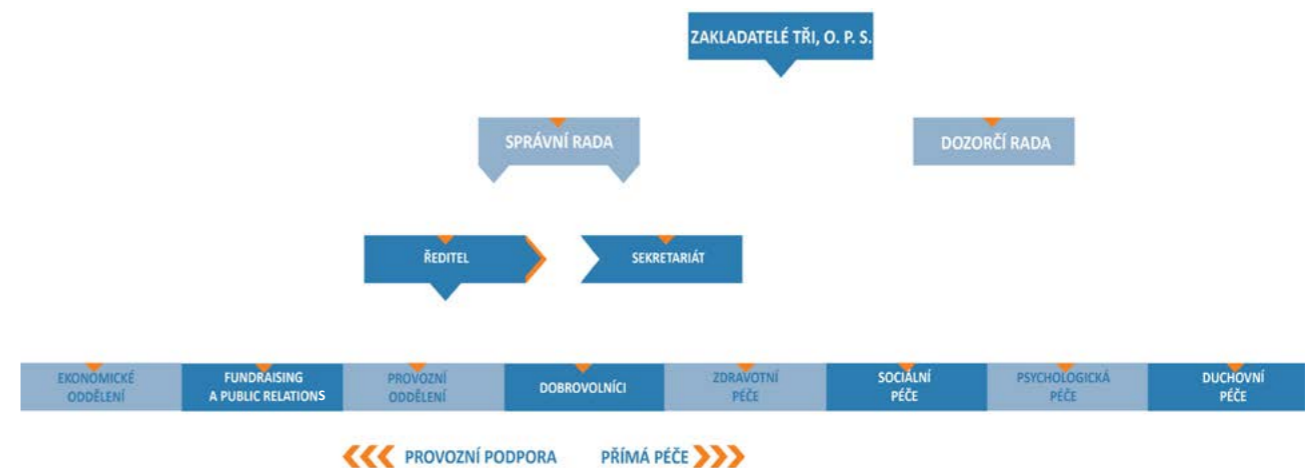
ZAKLADATELÉ TŘI, O. P. S.

SPRÁVNÍ RADA

DOZORČÍ RADA

ŘEDITEL

SEKRETARIÁT

EKONOMICKÉ ODDĚLENÍ

FUNDRAISING A PUBLIC RELATIONS

PROVOZNÍ ODDĚLENÍ

DOBROVOLNÍCI

ZDRAVOTNÍ PÉČE

SOCIÁLNÍ PÉČE

PSYCHOLOGICKÁ PÉČE

DUCHOVNÍ PÉČE

PROVOZNÍ PODPORA

PŘÍMÁ PÉČE